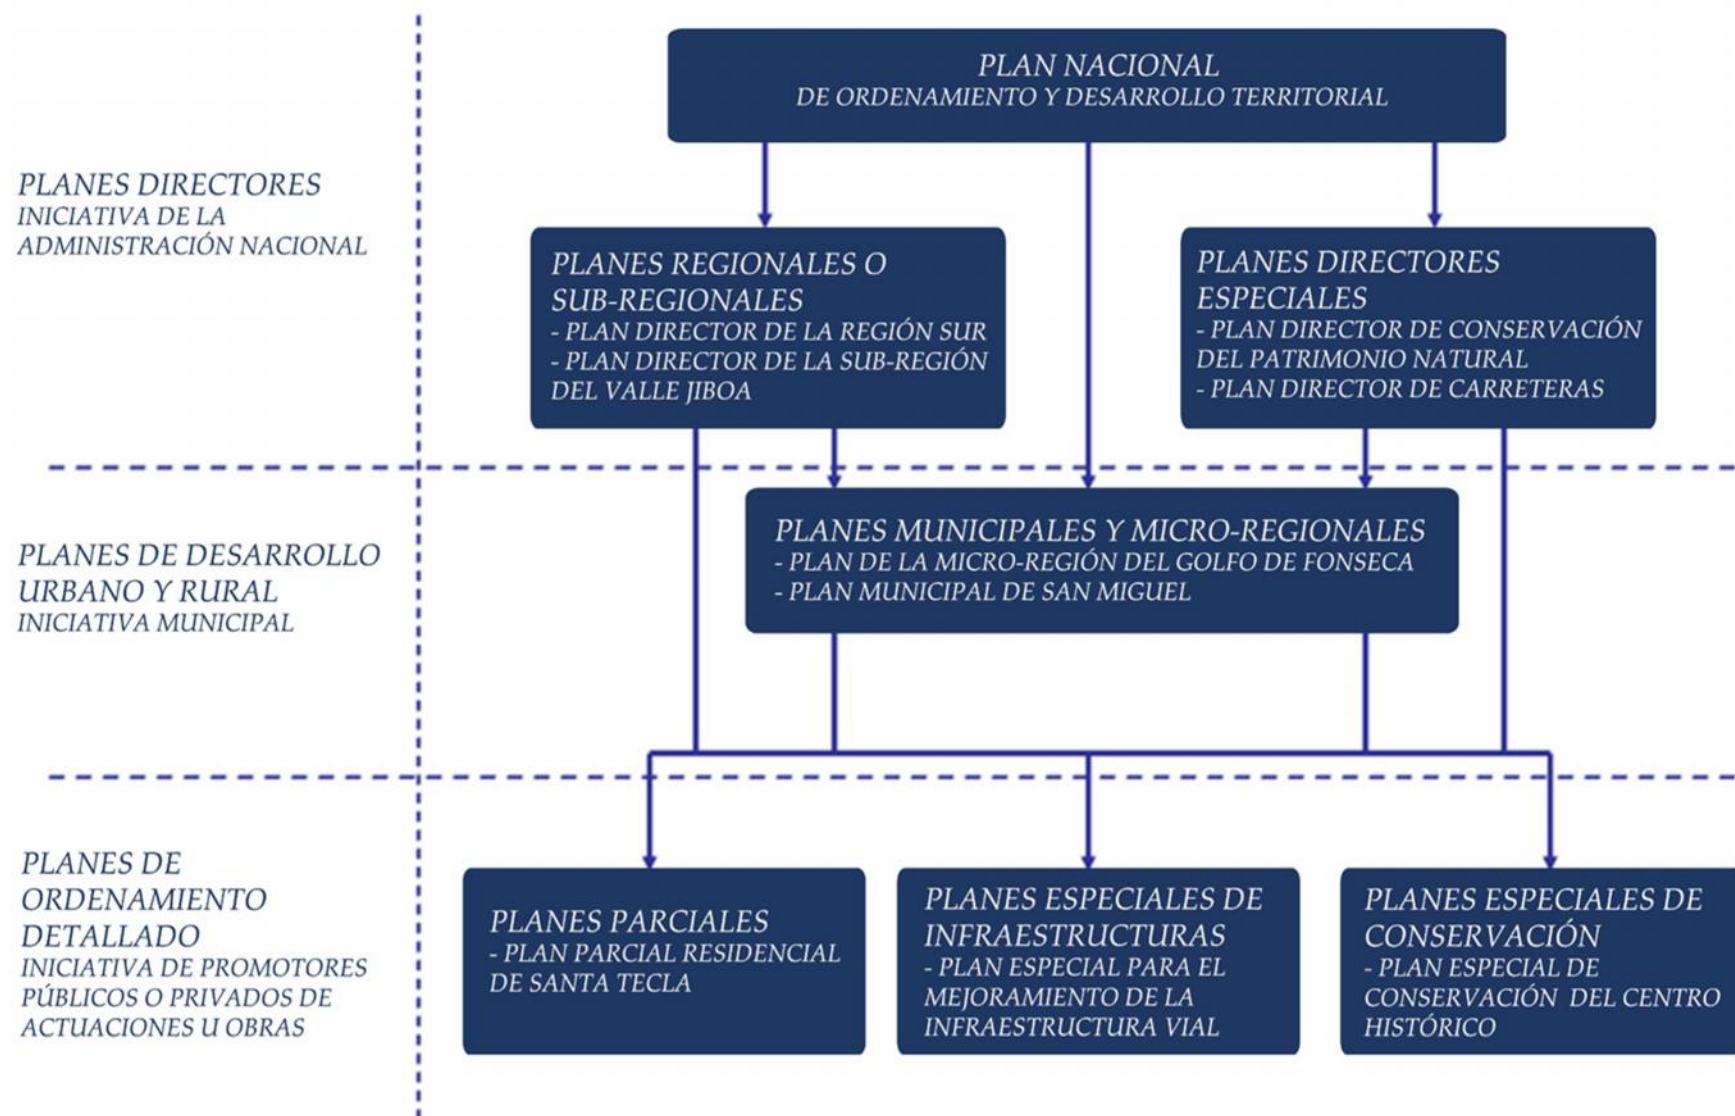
PLAN NACIONAL
DE ORDENAMIENTO Y DESARROLLO TERRITORIAL

PLANES DIRECTORES
INICIATIVA DE LA ADMINISTRACIÓN NACIONAL

PLANES REGIONALES O SUB-REGIONALES
- PLAN DIRECTOR DE LA REGIÓN SUR
- PLAN DIRECTOR DE LA SUB-REGIÓN DEL VALLE JIBOA

PLANES DIRECTORES ESPECIALES
- PLAN DIRECTOR DE CONSERVACIÓN DEL PATRIMONIO NATURAL
- PLAN DIRECTOR DE CARRETERAS

PLANES DE DESARROLLO URBANO Y RURAL
INICIATIVA MUNICIPAL

PLANES MUNICIPALES Y MICRO-REGIONALES
- PLAN DE LA MICRO-REGIÓN DEL GOLFO DE FONSECA
- PLAN MUNICIPAL DE SAN MIGUEL

PLANES DE ORDENAMIENTO DETALLADO
INICIATIVA DE PROMOTORES PÚBLICOS O PRIVADOS DE ACTUACIONES U OBRAS

PLANES PARCIALES
- PLAN PARCIAL RESIDENCIAL DE SANTA TECLA

PLANES ESPECIALES DE INFRAESTRUCTURAS
- PLAN ESPECIAL PARA EL MEJORAMIENTO DE LA INFRAESTRUCTURA VIAL

PLANES ESPECIALES DE CONSERVACIÓN
- PLAN ESPECIAL DE CONSERVACIÓN DEL CENTRO HISTÓRICO